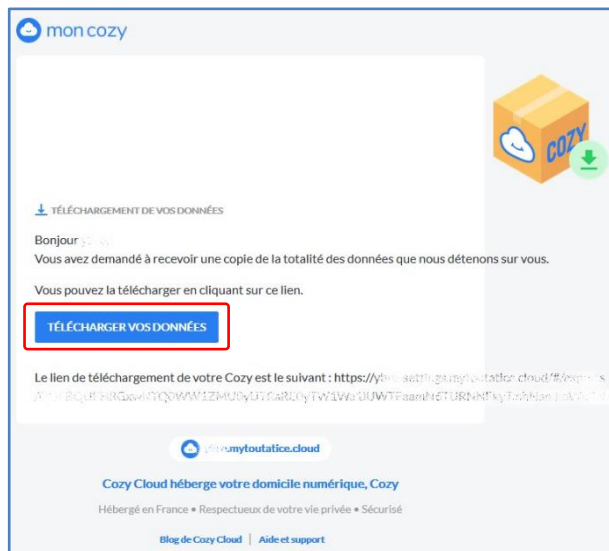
mon cozy

COZY

TÉLÉCHARGEMENT DE VOS DONNÉES

Bonjour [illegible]
Vous avez demandé à recevoir une copie de la totalité des données que nous détenons sur vous.

Vous pouvez la télécharger en cliquant sur ce lien.

TÉLÉCHARGER VOS DONNÉES

Le lien de téléchargement de votre Cozy est le suivant : https://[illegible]

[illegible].mytoutatice.cloud

Cozy Cloud héberge votre domicile numérique, Cozy

Hébergé en France • Respectueux de votre vie privée • Sécurisé

Blog de Cozy Cloud | Aide et support